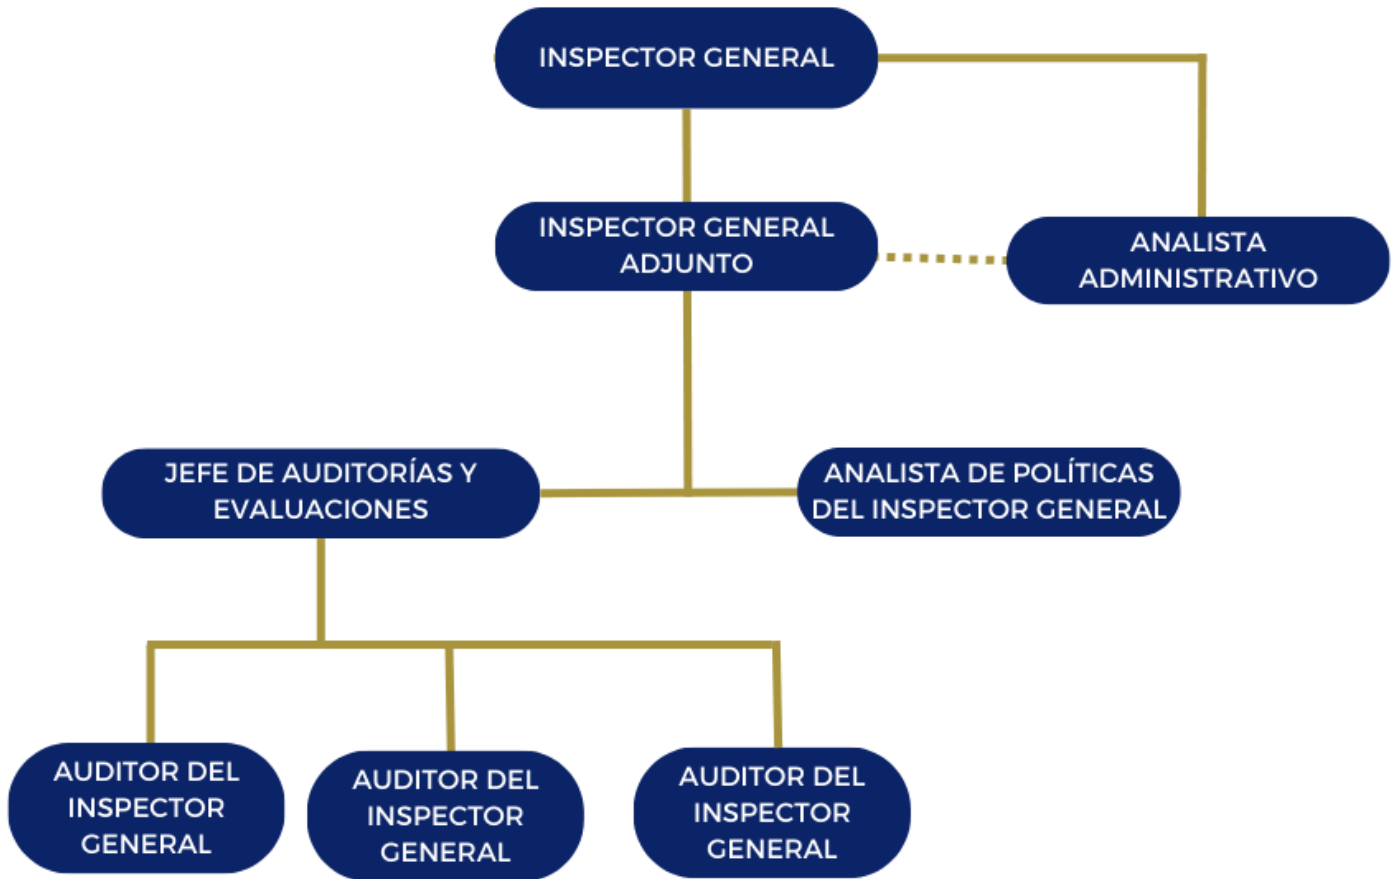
INSPECTOR GENERAL

INSPECTOR GENERAL ADJUNTO

ANALISTA ADMINISTRATIVO

JEFE DE AUDITORÍAS Y EVALUACIONES

ANALISTA DE POLÍTICAS DEL INSPECTOR GENERAL

AUDITOR DEL INSPECTOR GENERAL

AUDITOR DEL INSPECTOR GENERAL

AUDITOR DEL INSPECTOR GENERAL